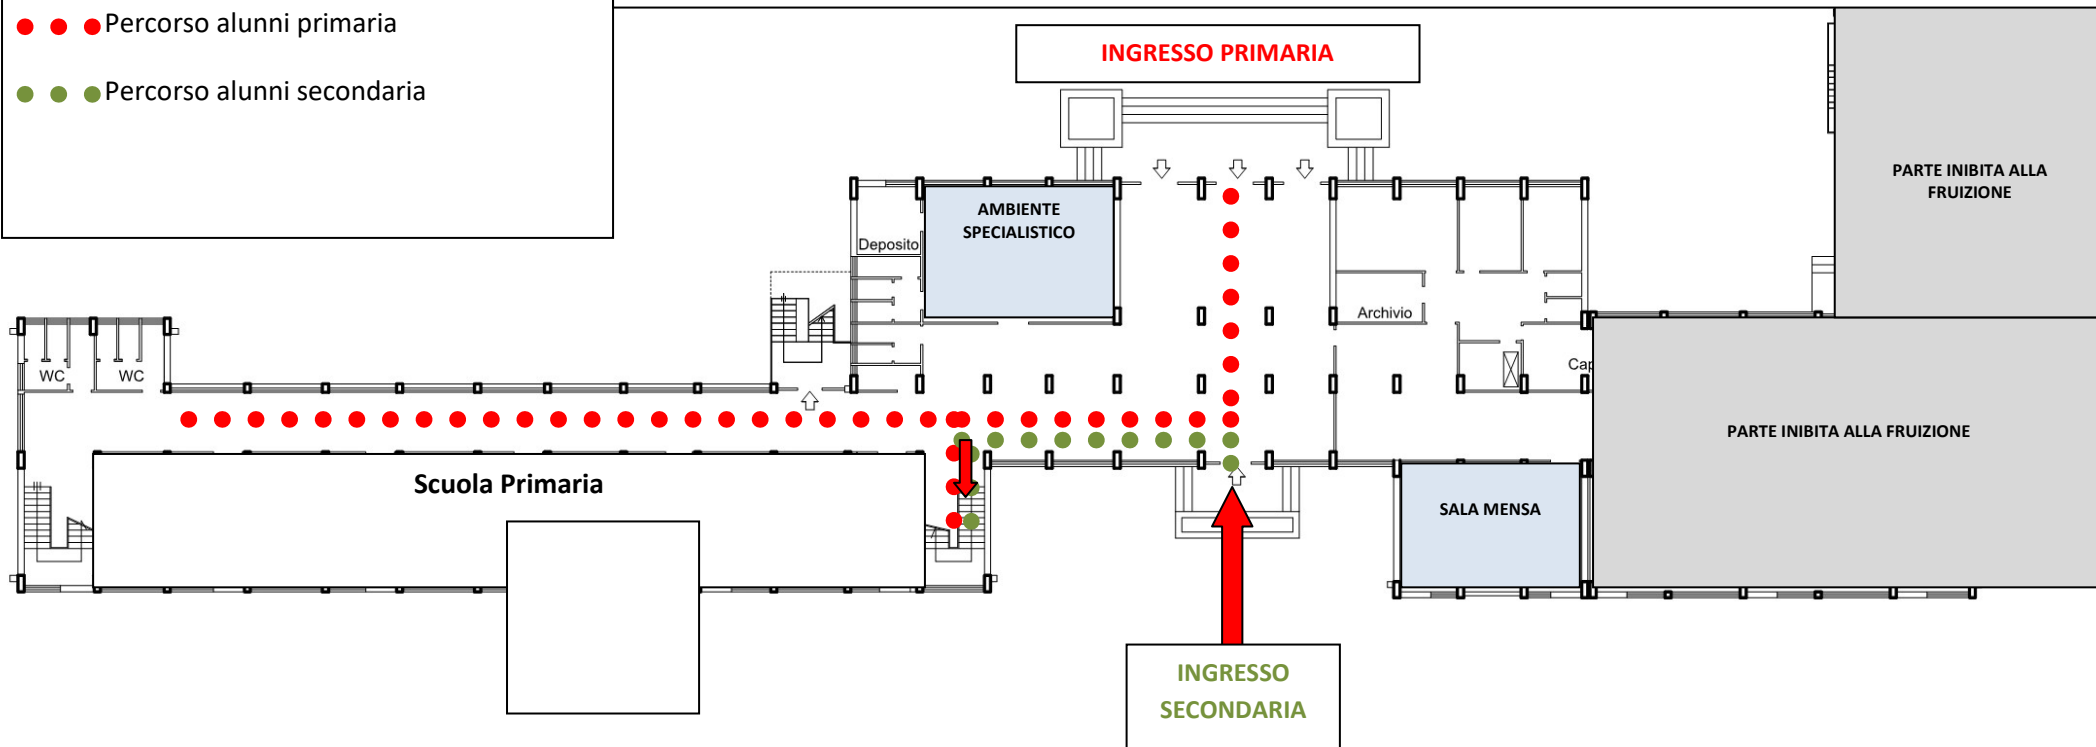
Percorso alunni primaria

Percorso alunni secondaria

INGRESSO PRIMARIA

PARTE INIBITA ALLA FRUIZIONE

AMBIENTE SPECIALISTICO

Deposito

Archivio

WC

WC

Cap

PARTE INIBITA ALLA FRUIZIONE

Scuola Primaria

SALA MENSA

INGRESSO SECONDARIA